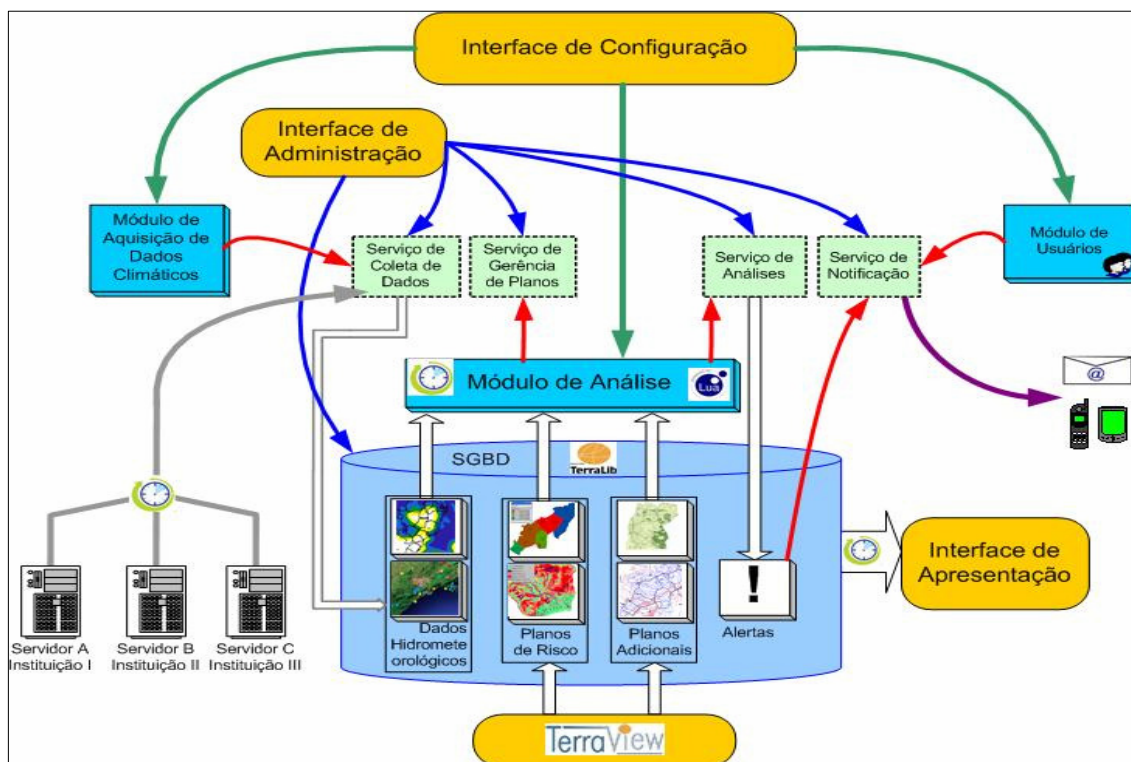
Interface de Configuração

Interface de Administração

Módulo de Aquisição de Dados Climáticos

Serviço de Coleta de Dados

Serviço de Gerência de Planos

Serviço de Análises

Serviço de Notificação

Módulo de Usuários

Módulo de Análise

Lua

SGBD

TerraLib

@

Dados Hidrometeorológicos

Planos de Risco

Planos Adicionais

!

Alertas

Interface de Apresentação

Servidor A Instituição I

Servidor B Instituição II

Servidor C Instituição III

TerraView